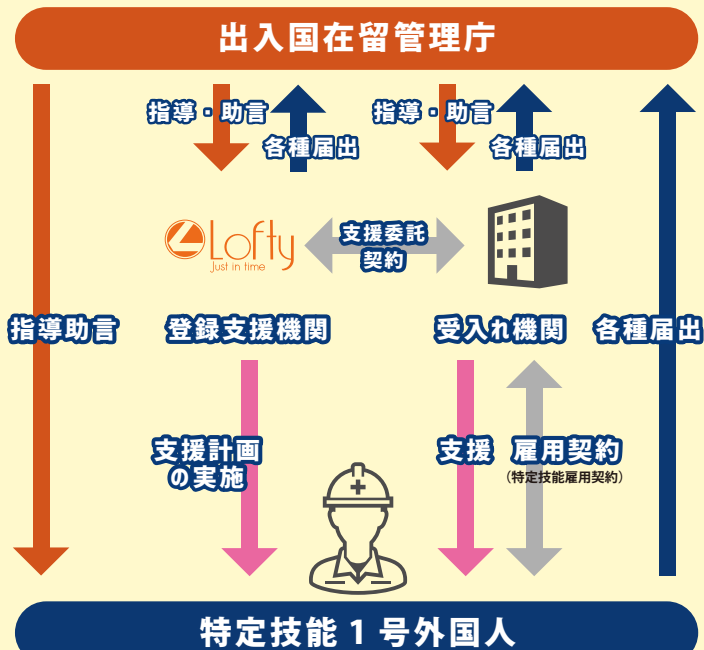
出入国在留管理庁

指導・助言

各種届出

指導・助言

各種届出

Lofty
Just in time

支援委託
契約

指導助言

登録支援機関

受入れ機関

各種届出

支援計画
の実施

支援

雇用契約
(特定技能雇用契約)

特定技能１号外国人